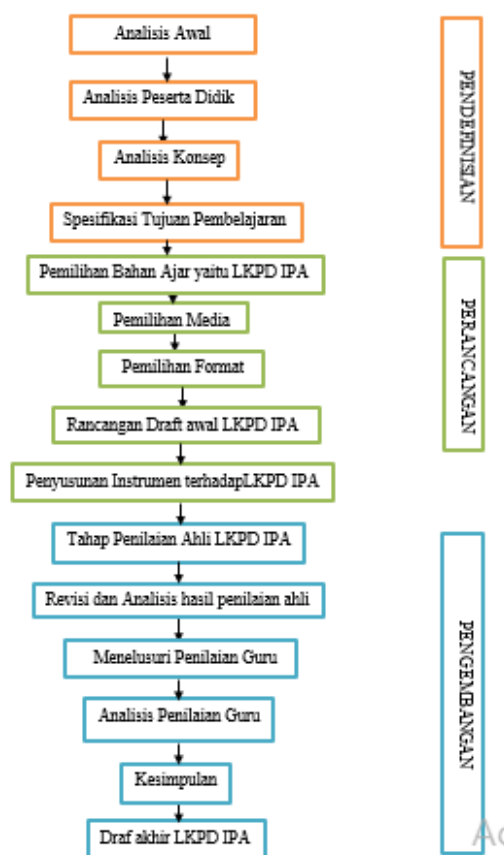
Analisis Awal

Analisis Peserta Didik

Analisis Konsep

Spesifikasi Tujuan Pembelajaran

Pemilihan Bahan Ajar yaitu LKPD IPA

Pemilihan Media

Pemilihan Format

Rancangan Draft awal LKPD IPA

Penyusunan Instrumen terhadapLKPD IPA

Tahap Penilaian Ahli LKPD IPA

Revisi dan Analisis hasil penilaian ahli

Menelusuri Penilaian Guru

Analisis Penilaian Guru

Kesimpulan

Draf akhir LKPD IPA

PENDEFINISIAN

PERANCANGAN

PENGEMBANGAN

Ac